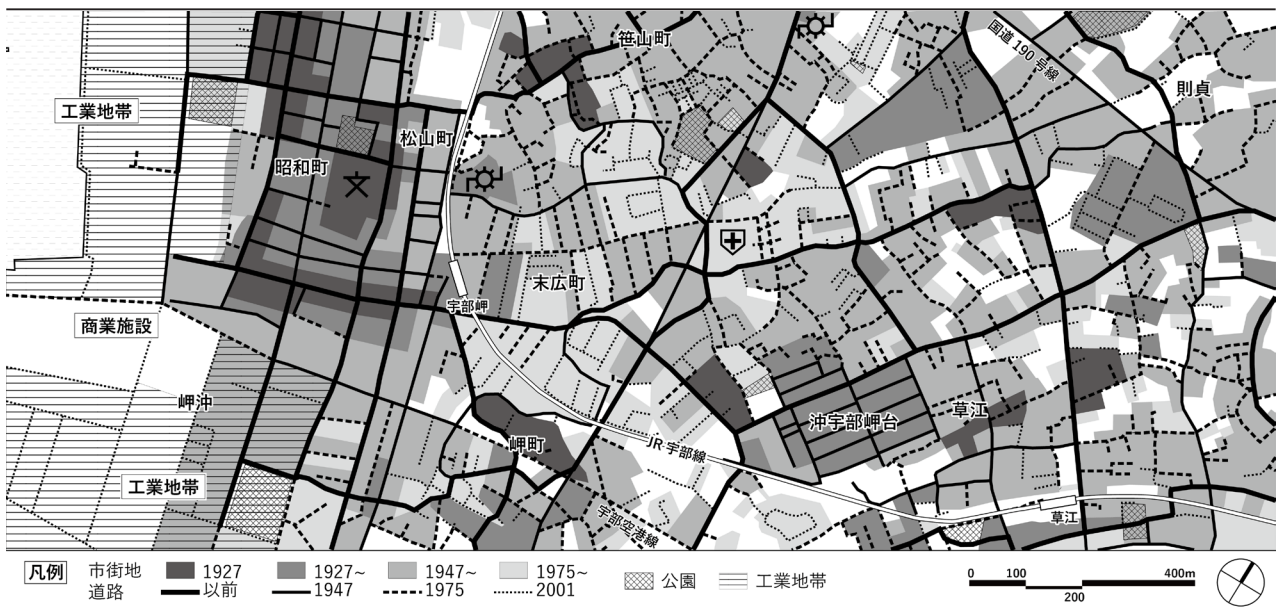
笹山町
国道 190 号線
則貞
工業地帯
松山町
昭和町
末広町
宇部岬
商業施設
岬沖
岬町
沖宇部岬台
草江
JR 宇部線
工業地帯
宇部空港線
草江

凡例 市街地 道路
1927 以前
1927~ 1947
1947~ 1975
1975~ 2001
公園
工業地帯
0 100 200 400m